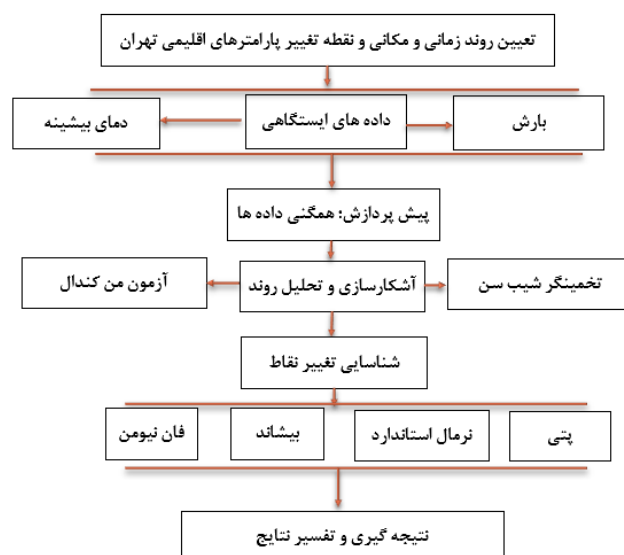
تعیین روند زمانی و مکانی و نقطه تغییر پارامترهای اقلیمی تهران

بارش

داده های ایستگاهی

دمای بیشینه

پیش پردازش: همگنی داده ها

تخمینگر شیب سن

آشکارسازی و تحلیل روند

آزمون من کندال

شناسایی تغییر نقاط

پتی

نرمال استاندارد

بیشاند

فان نیومن

نتیجه گیری و تفسیر نتایج